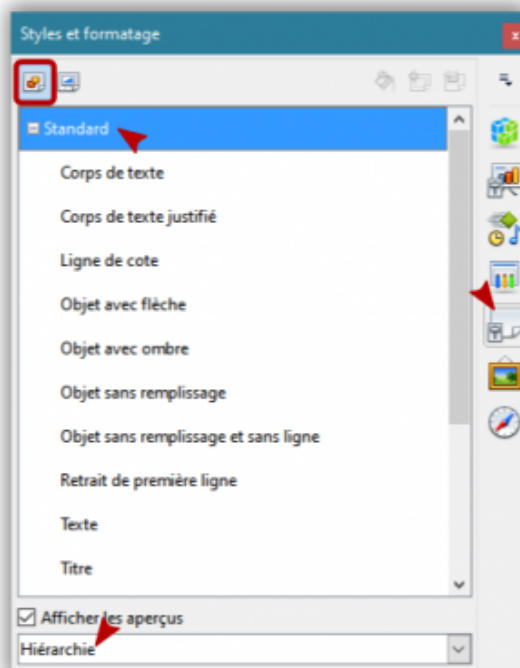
Styles et formatage

Standard

Corps de texte

Corps de texte justifié

Ligne de cote

Objet avec flèche

Objet avec ombre

Objet sans remplissage

Objet sans remplissage et sans ligne

Retrait de première ligne

Texte

Titre

Afficher les aperçus

Hiérarchie